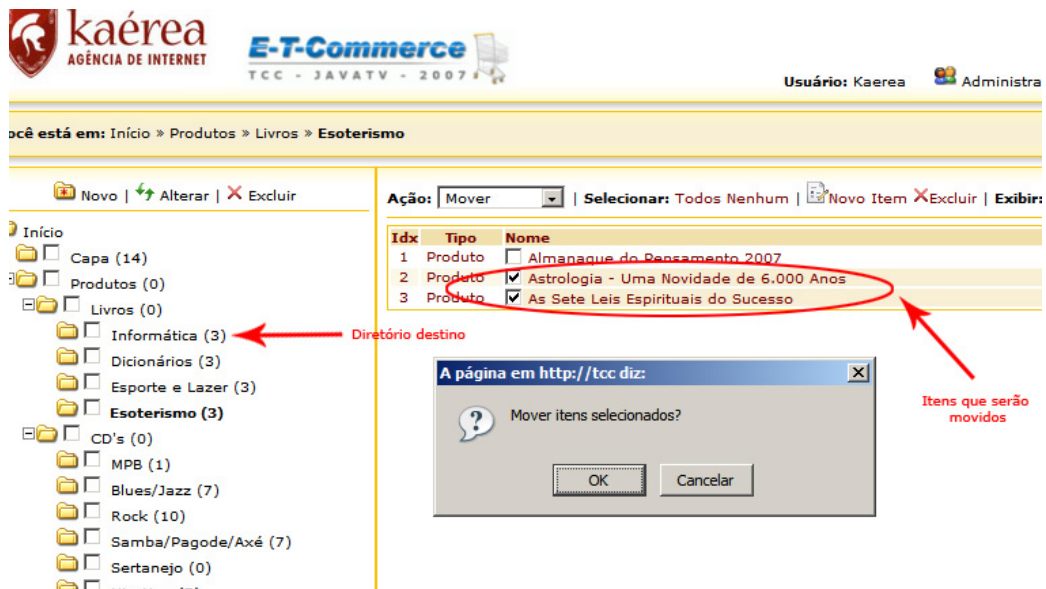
kaérea
AGÊNCIA DE INTERNET

E-T-Commerce
TCC - JAVATV - 2007

Usuário: Kaerea
Administra

ocê está em: Início » Produtos » Livros » Esoterismo

Novo | Alterar | Excluir

Início
Capa (14)
Produtos (0)
Livros (0)
Informática (3)
Dicionários (3)
Esporte e Lazer (3)
Esoterismo (3)
CD's (0)
MPB (1)
Blues/Jazz (7)
Rock (10)
Samba/Pagode/Axé (7)
Sertanejo (0)

Diretório destino

Ação: Mover | Selecionar: Todos Nenhum | Novo Item Excluir | Exibir:

| Idx | Tipo | Nome |
|---|---|---|
| 1 | Produto | Almanaque do Pensamento 2007 |
| 2 | Produto | Astrologia - Uma Novidade de 6.000 Anos |
| 3 | Produto | As Sete Leis Espirituais do Sucesso |

A página em http://tcc diz:
Mover itens selecionados?
OK
Cancelar

Itens que serão movidos